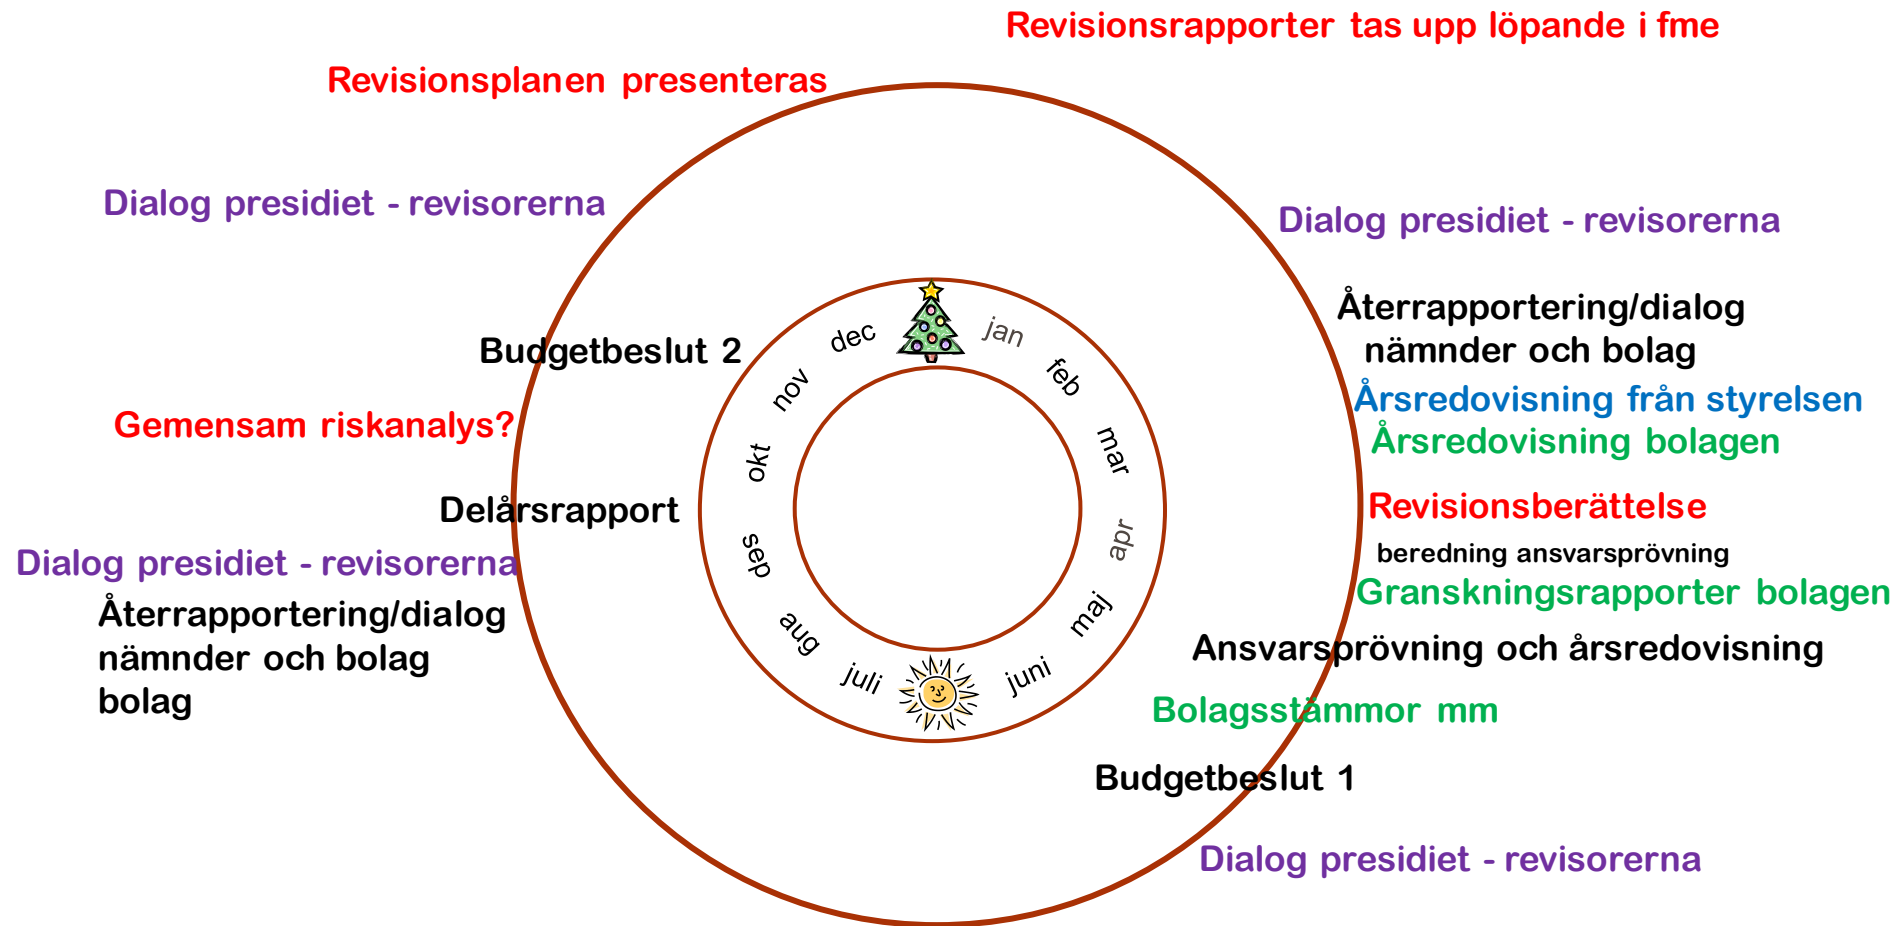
Revisionsrapporter tas upp löpande i fme

Revisionsplanen presenteras

Dialog presidiet - revisorerna

Dialog presidiet - revisorerna

Återrapportering/dialog nämnder och bolag

Budgetbeslut 2

dec

jan

nov

feb

Årsredovisning från styrelsen

Gemensam riskanalys?

Årsredovisning bolagen

okt

mar

Delårsrapport

Revisionsberättelse

apr

sep

beredning ansvarsprövning

Dialog presidiet - revisorerna

Granskningsrapporter bolagen

Återrapportering/dialog nämnder och bolag bolag

aug

maj

Ansvarsprövning och årsredovisning

juli

juni

Bolagsstämmor mm

Budgetbeslut 1

Dialog presidiet - revisorerna